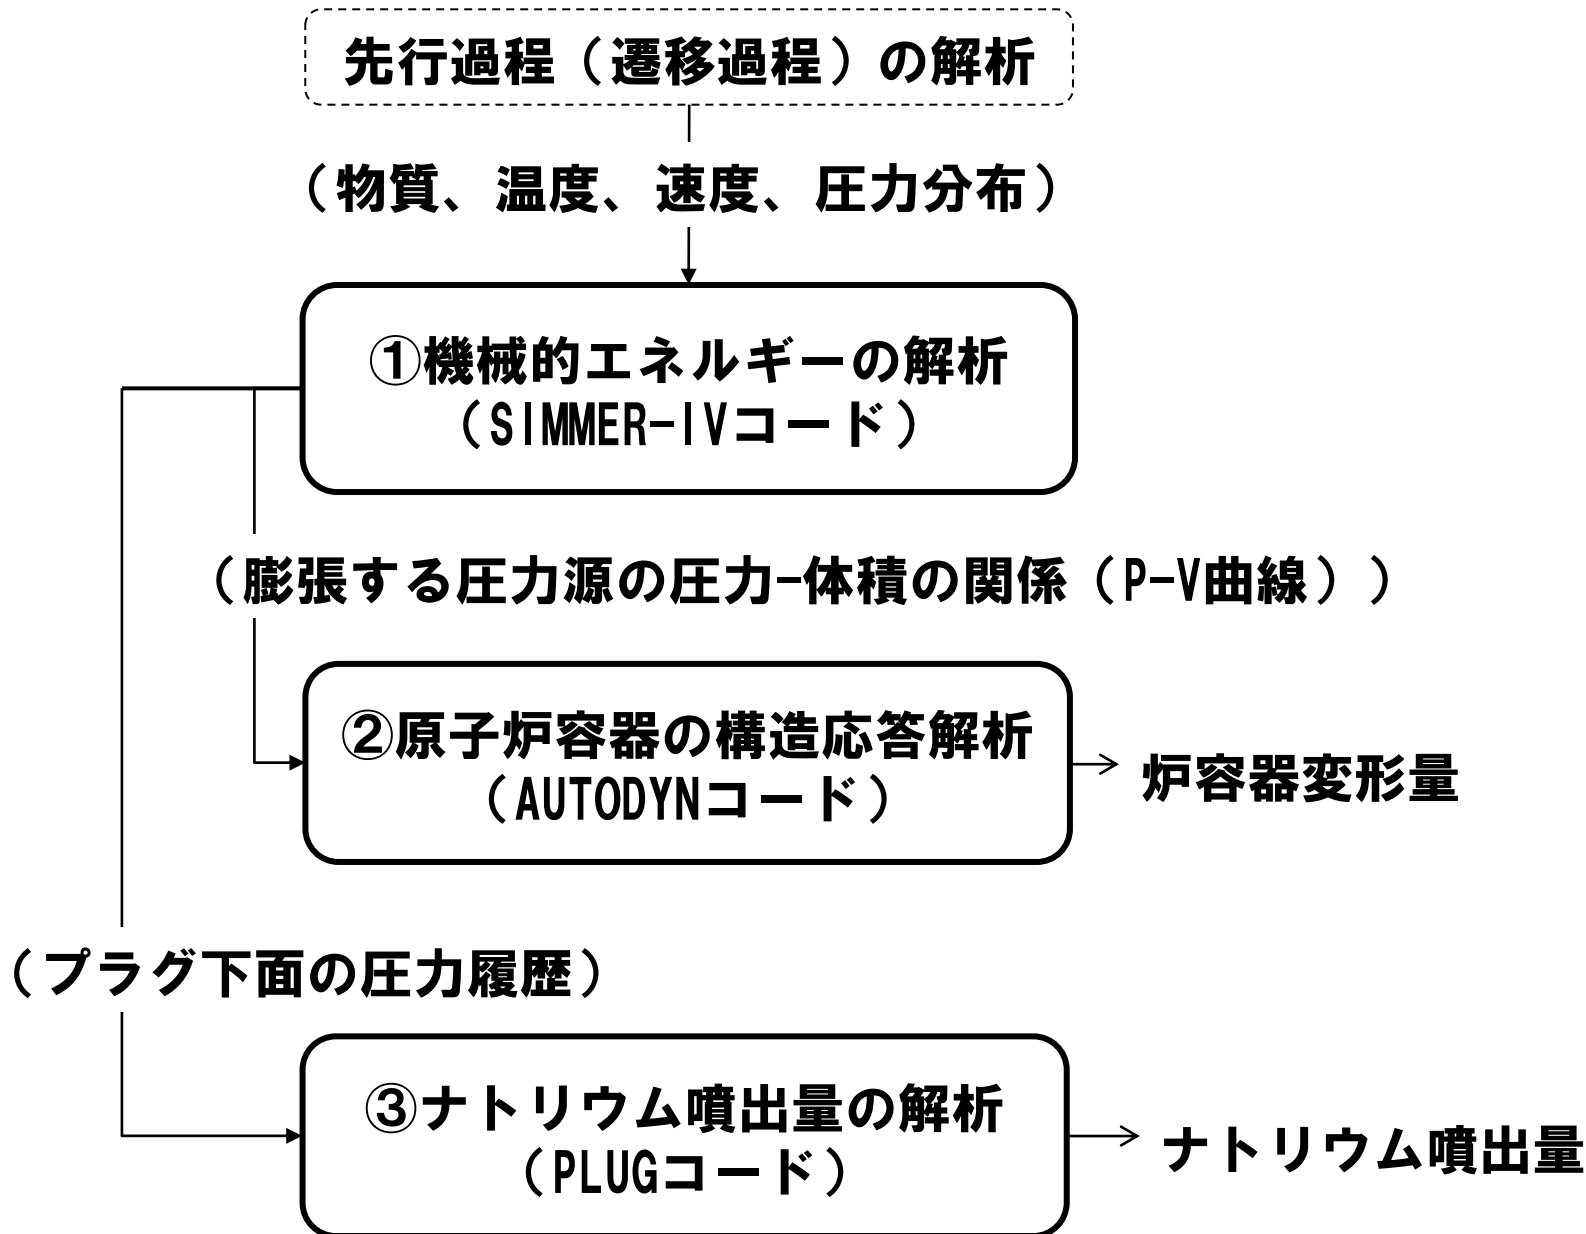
先行過程（遷移過程）の解析

（物質、温度、速度、圧力分布）

①機械的エネルギーの解析
（SIMMER-IVコード）

（膨張する圧力源の圧力-体積の関係（P-V曲線））

②原子炉容器の構造応答解析
（AUTODYNコード）

炉容器変形量

（プラグ下面の圧力履歴）

③ナトリウム噴出量の解析
（PLUGコード）

ナトリウム噴出量